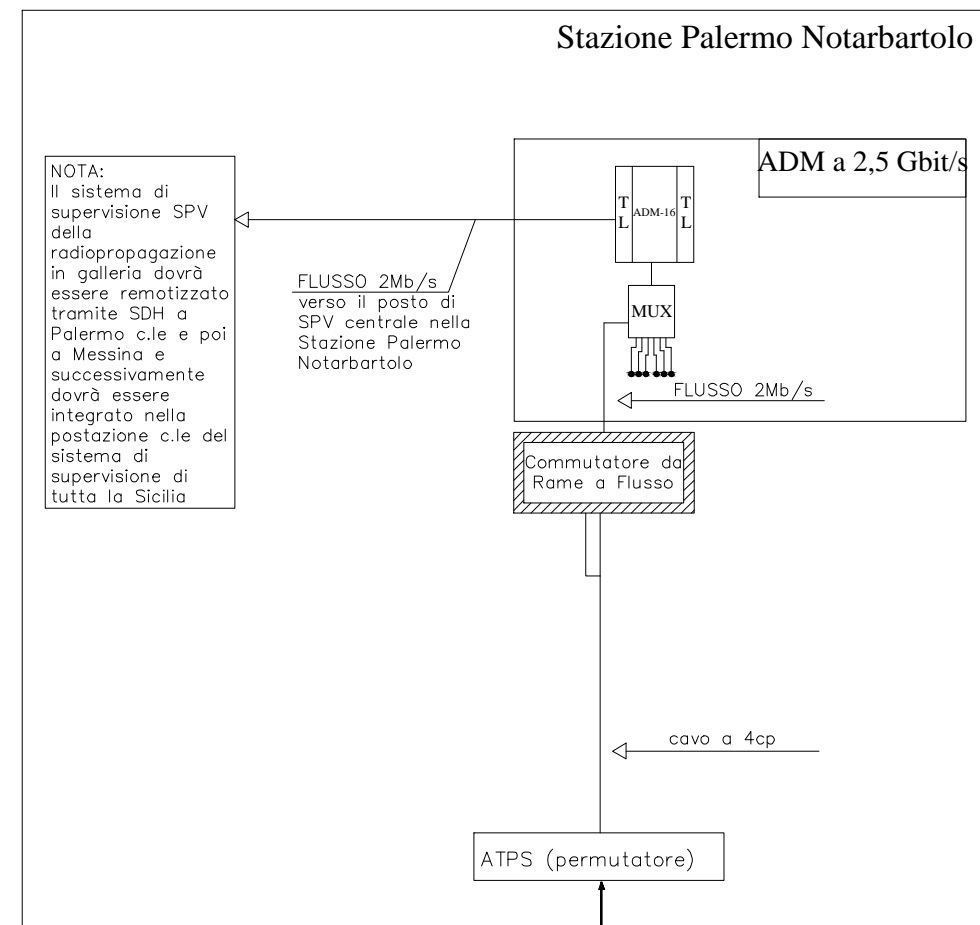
Stazione Palermo Notarbartolo

NOTA:
Il sistema di supervisione SPV della radiopropagazione in galleria dovrà essere remotizzato tramite SDH a Palermo c.le e poi a Messina e successivamente dovrà essere integrato nella postazione c.le del sistema di supervisione di tutta la Sicilia

ADM a 2,5 Gbit/s

T
L

ADM-16

T
L

FLUSSO 2Mb/s
verso il posto di SPV centrale nella Stazione Palermo Notarbartolo

MUX

FLUSSO 2Mb/s

Commutatore da Rame a Flusso

cavo a 4cp

ATPS (permutatore)